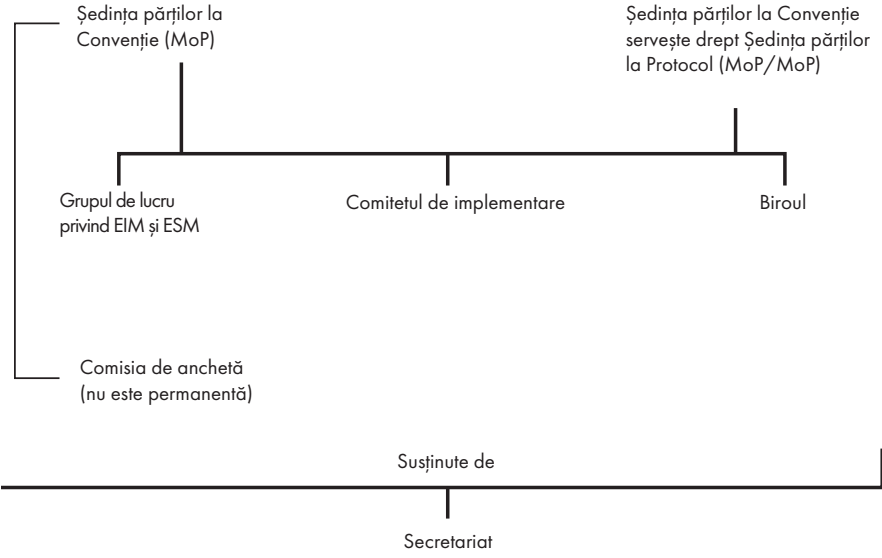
Ședința părților la Convenție (MoP)

Ședința părților la Convenție servește drept Ședința părților la Protocol (MoP/MoP)

Grupul de lucru privind EIM și ESM

Comitetul de implementare

Biroul

Comisia de anchetă (nu este permanentă)

Susținute de

Secretariat